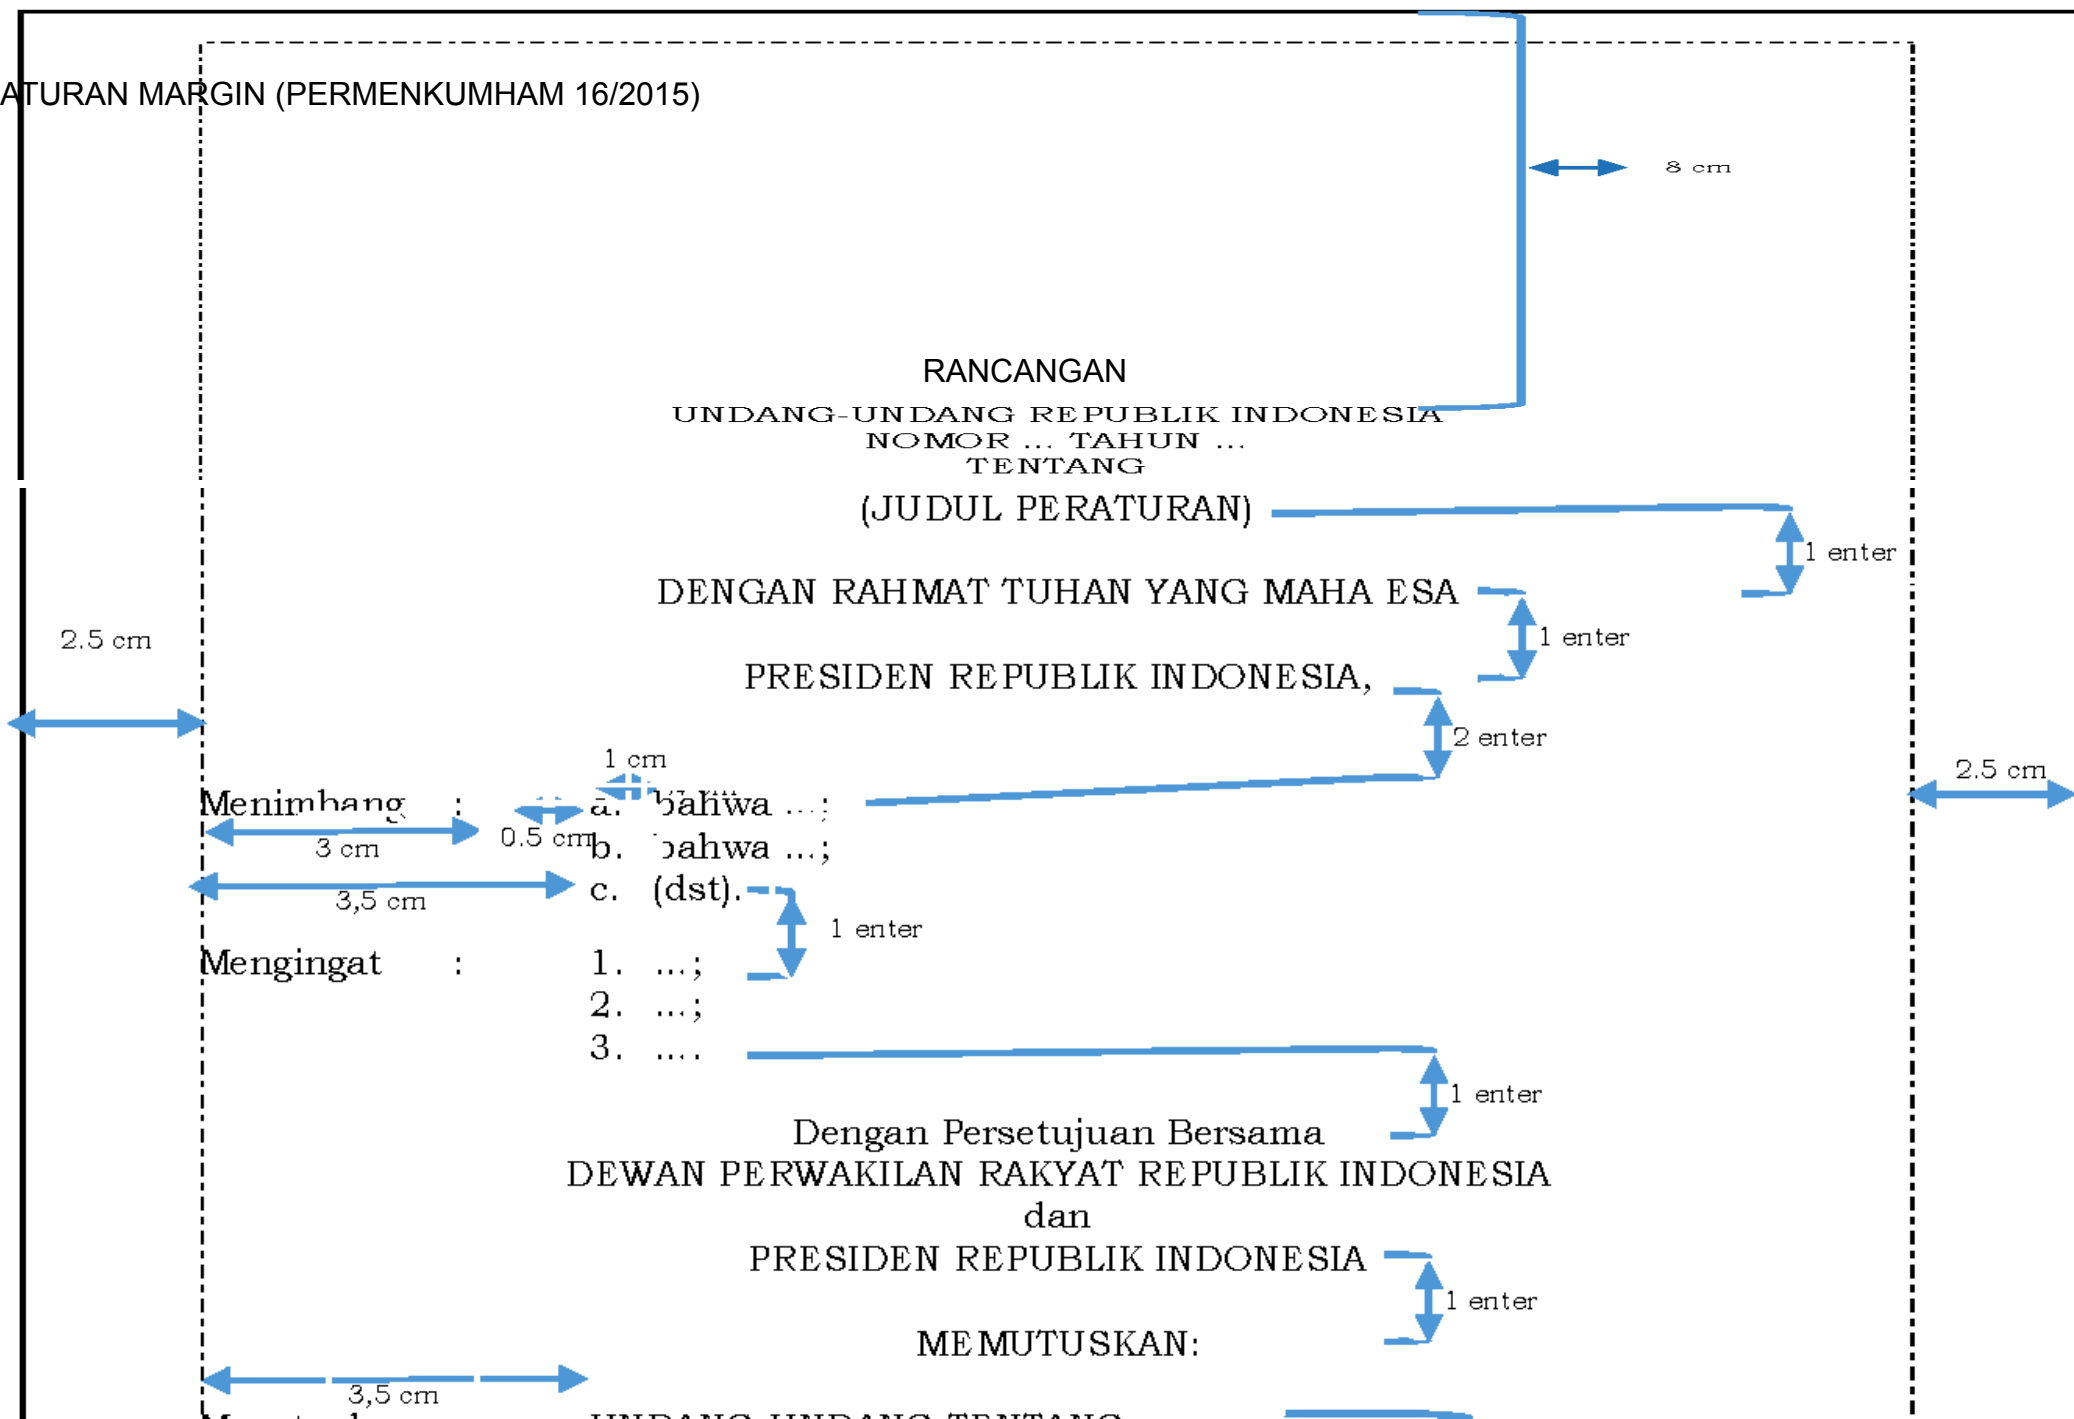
ATURAN MARGIN (PERMENKUMHAM 16/2015)

8 cm

RANCANGAN
UNDANG-UNDANG REPUBLIK INDONESIA
NOMOR ... TAHUN ...
TENTANG
(JUDUL PERATURAN)

1 enter

DENGAN RAHMAT TUHAN YANG MAHA ESA

1 enter

PRESIDEN REPUBLIK INDONESIA,

2 enter

2.5 cm

2.5 cm

1 cm

Menimbang : a. bahwa ...;
3 cm 0.5 cm b. bahwa ...;
3,5 cm c. (dst).

1 enter

Mengingat : 1. ...;
2. ...;
3. ....

1 enter

Dengan Persetujuan Bersama
DEWAN PERWAKILAN RAKYAT REPUBLIK INDONESIA
dan
PRESIDEN REPUBLIK INDONESIA

1 enter

MEMUTUSKAN:

3,5 cm

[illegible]